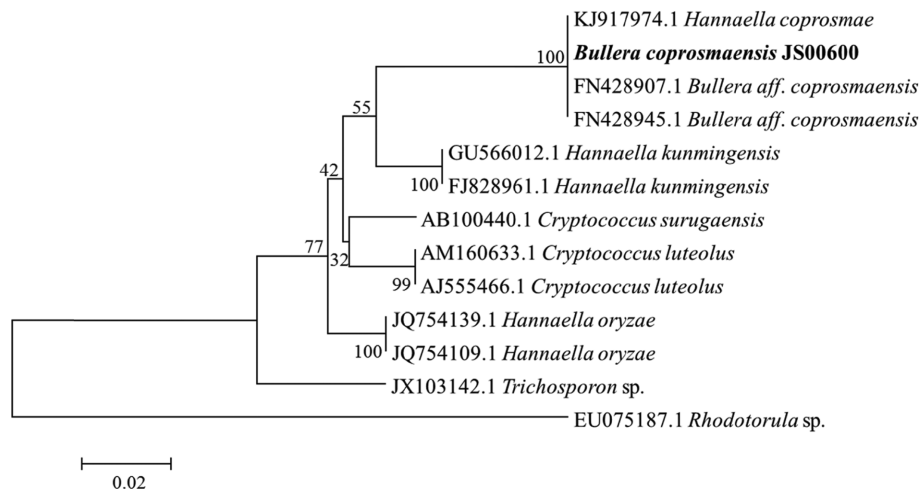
KJ917974.1 Hannaella coprosmae
100
Bullera coprosmaensis JS00600
FN428907.1 Bullera aff. coprosmaensis
FN428945.1 Bullera aff. coprosmaensis
55
GU566012.1 Hannaella kunmingensis
42
100 FJ828961.1 Hannaella kunmingensis
AB100440.1 Cryptococcus surugaensis
AM160633.1 Cryptococcus luteolus
77
32
99 AJ555466.1 Cryptococcus luteolus
JQ754139.1 Hannaella oryzae
100 JQ754109.1 Hannaella oryzae
JX103142.1 Trichosporon sp.
EU075187.1 Rhodotorula sp.
0.02